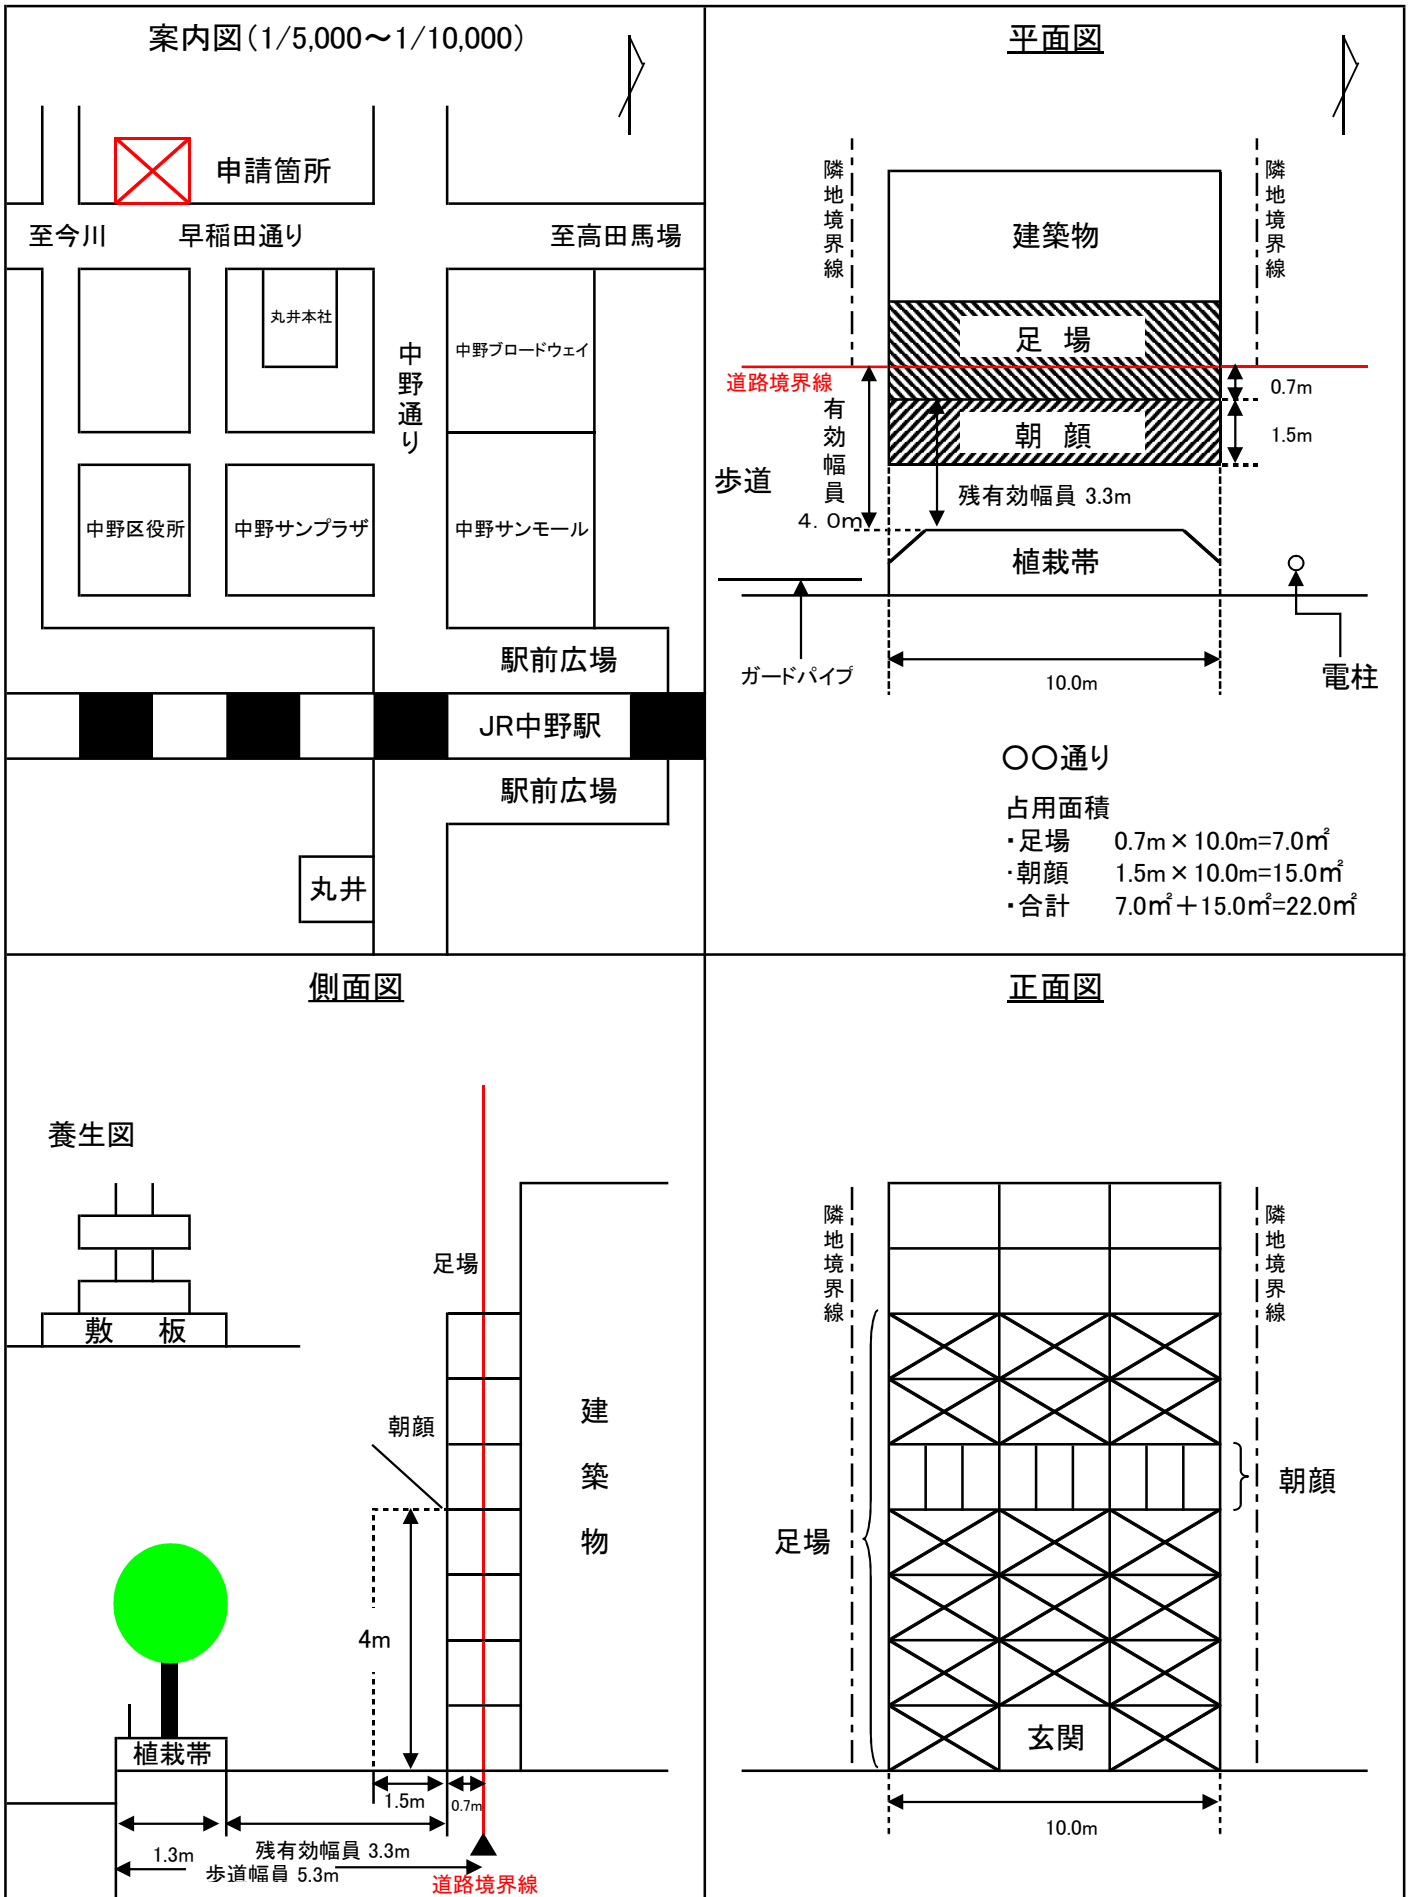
案内図(1/5,000～1/10,000)

申請箇所

至今川 早稲田通り 至高田馬場

丸井本社

中野通り

中野ブロードウェイ

中野区役所 中野サンプラザ 中野サンモール

駅前広場

JR中野駅

駅前広場

丸井

平面図

隣地境界線

隣地境界線

建築物

足 場

道路境界線

0.7m

朝 顔

1.5m

有効幅員 4.0m

歩道

残有効幅員 3.3m

植栽帯

ガードパイプ

10.0m

電柱

〇〇通り

占用面積
・足場 0.7m×10.0m=7.0㎡
・朝顔 1.5m×10.0m=15.0㎡
・合計 7.0㎡＋15.0㎡=22.0㎡

側面図

養生図

敷 板

足場

朝顔

建築物

4m

植栽帯

1.5m

0.7m

1.3m

残有効幅員 3.3m

歩道幅員 5.3m

道路境界線

正面図

隣地境界線

隣地境界線

朝顔

足場

玄関

10.0m